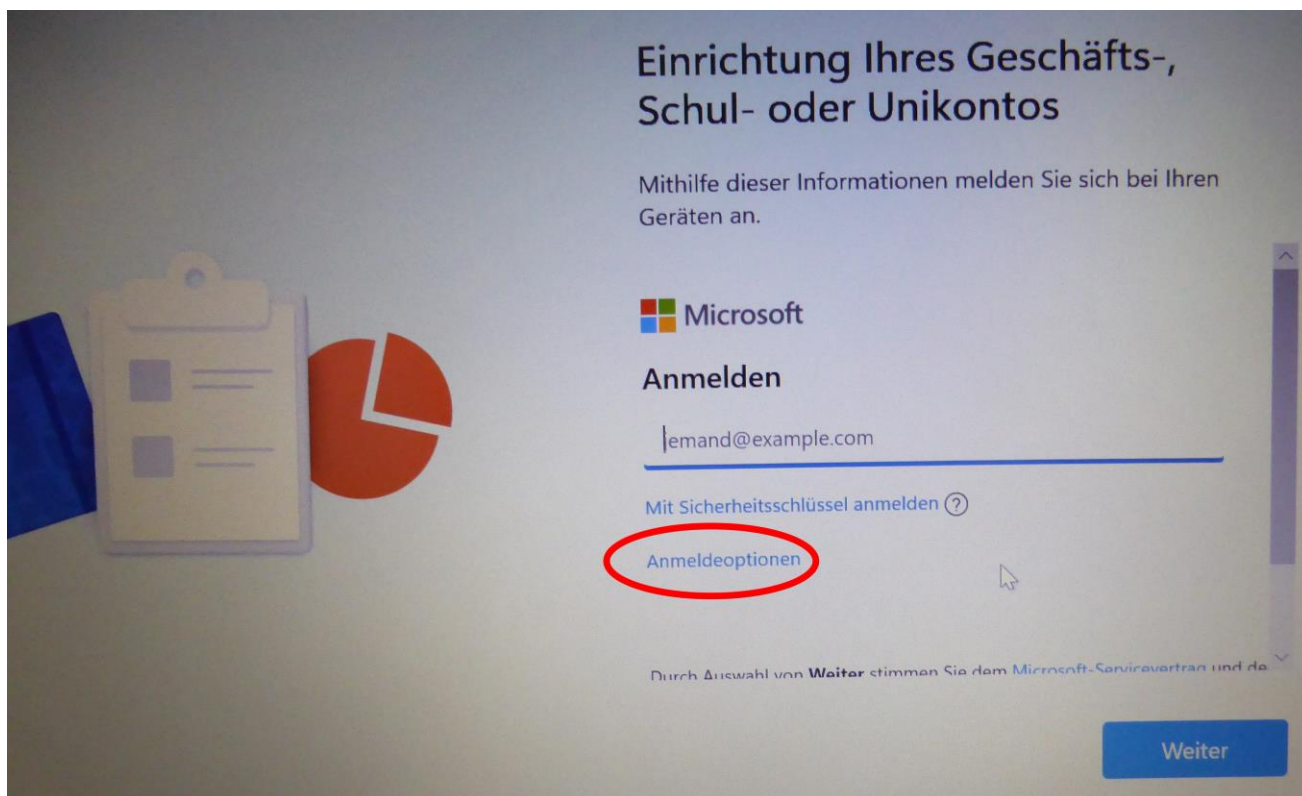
Einrichtung Ihres Geschäfts-, Schul- oder Unikontos

Mithilfe dieser Informationen melden Sie sich bei Ihren Geräten an.

Microsoft

Anmelden

emand@example.com

Mit Sicherheitsschlüssel anmelden ?

Anmeldeoptionen

Durch Auswahl von Weiter stimmen Sie dem Microsoft-Servicevertrag und de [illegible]

Weiter